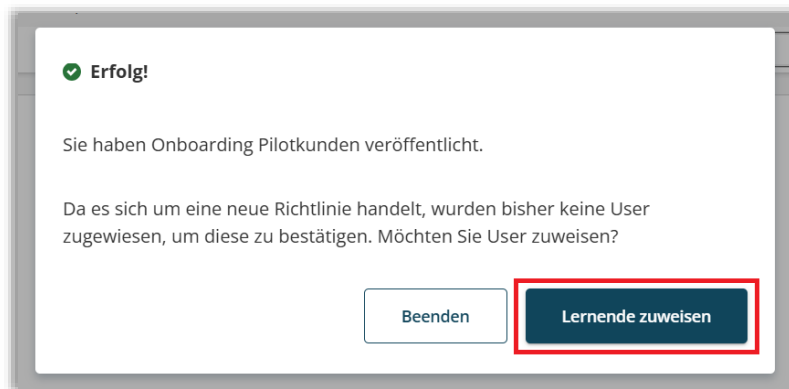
Erfolg!

Sie haben Onboarding Pilotkunden veröffentlicht.

Da es sich um eine neue Richtlinie handelt, wurden bisher keine User zugewiesen, um diese zu bestätigen. Möchten Sie User zuweisen?

Beenden

Lernende zuweisen